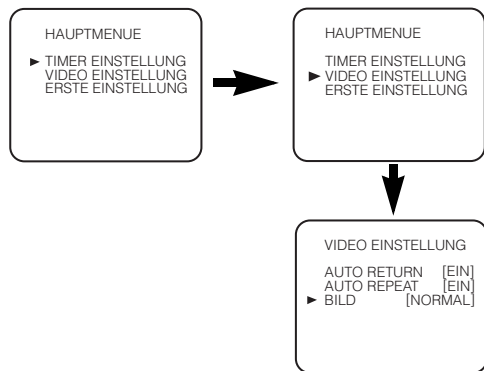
HAUPTMENUE

► TIMER EINSTELLUNG
VIDEO EINSTELLUNG
ERSTE EINSTELLUNG

HAUPTMENUE

TIMER EINSTELLUNG
► VIDEO EINSTELLUNG
ERSTE EINSTELLUNG

VIDEO EINSTELLUNG

AUTO RETURN [EIN]
AUTO REPEAT [EIN]
► BILD [NORMAL]